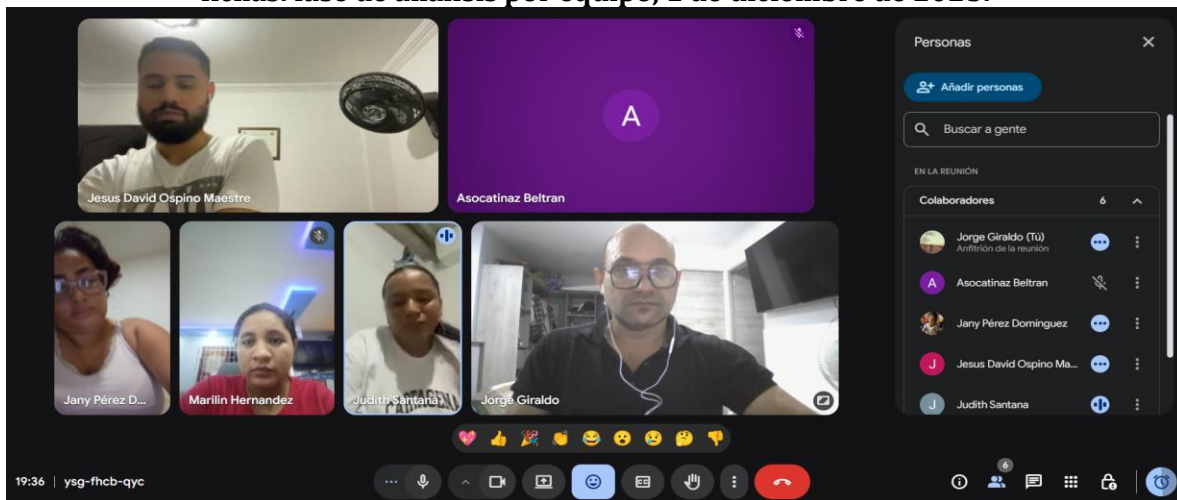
fichas: fase de análisis por equipo, 2 de diciembre de 2025.

Jesus David Ospino Maestre

A

Asocatinaz Beltran

Jany Pérez D...

Marilin Hernandez

Judith Santana

Jorge Giraldo

Personas

Añadir personas

Buscar a gente

EN LA REUNIÓN

Colaboradores 6

Jorge Giraldo (Tú)
Anfitrión de la reunión

Asocatinaz Beltran

Jany Pérez Domínguez

Jesus David Ospino Ma...

Judith Santana

19:36 | ysg-fhcb-qyc

6